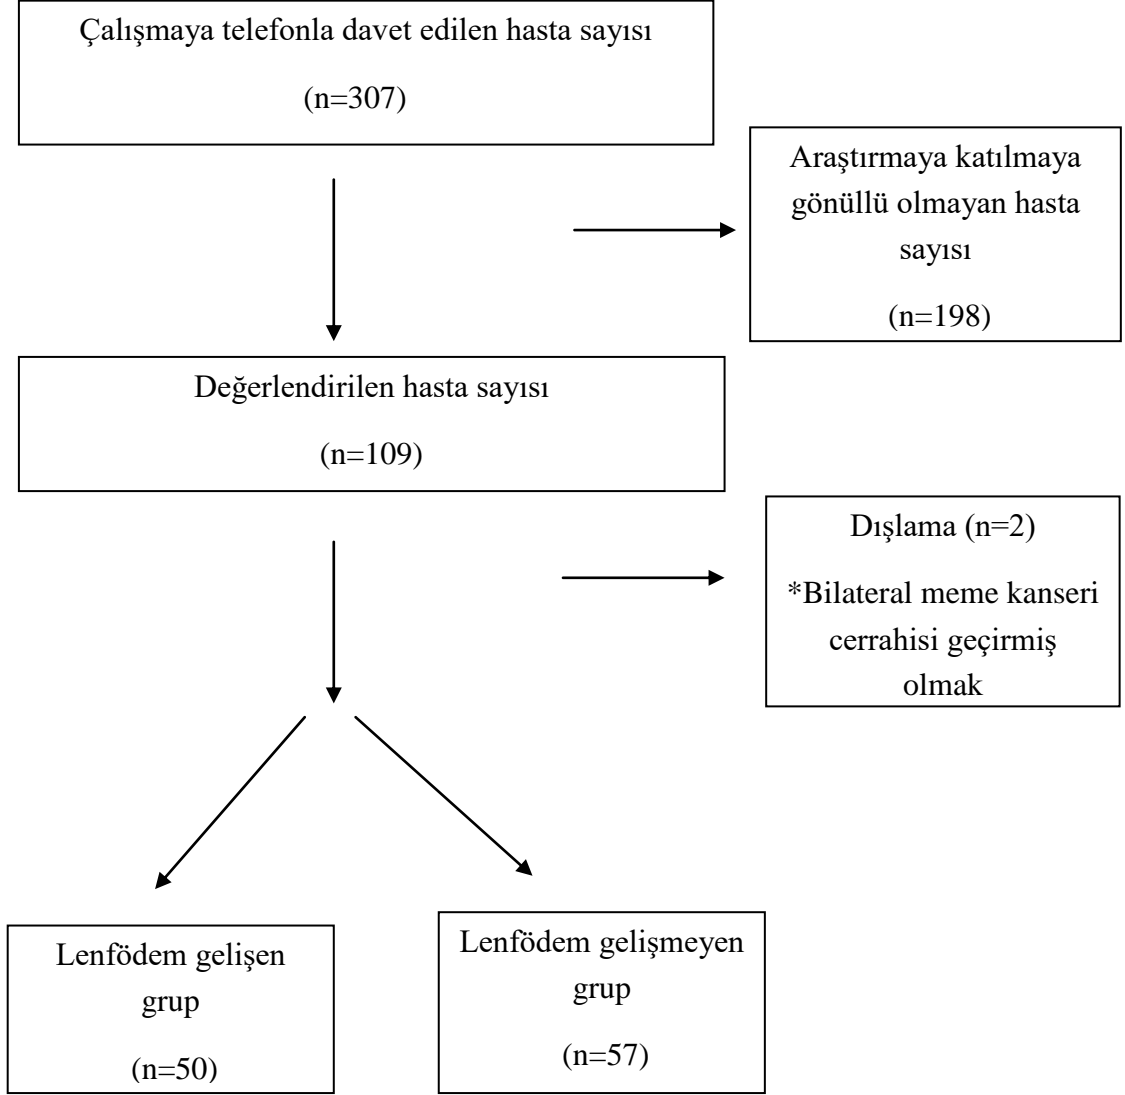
Çalışmaya telefonla davet edilen hasta sayısı

(n=307)

Araştırmaya katılmaya gönüllü olmayan hasta sayısı

(n=198)

Değerlendirilen hasta sayısı

(n=109)

Dışlama (n=2)

*Bilateral meme kanseri cerrahisi geçirmiş olmak

Lenfödem gelişen grup

(n=50)

Lenfödem gelişmeyen grup

(n=57)